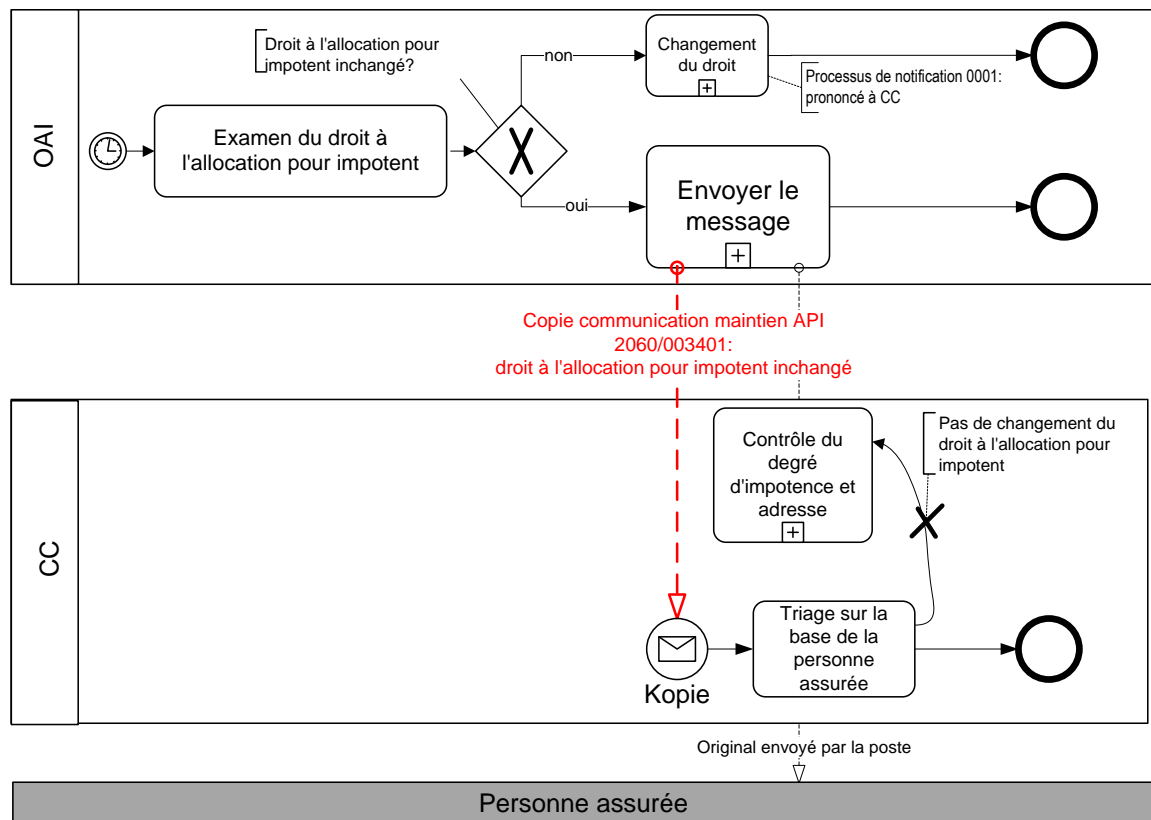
OAI

Droit à l'allocation pour impotent inchangé?

non

Changement du droit

Processus de notification 0001: prononcé à CC

Examen du droit à l'allocation pour impotent

oui

Envoyer le message

Copie communication maintien API 2060/003401: droit à l'allocation pour impotent inchangé

CC

Contrôle du degré d'impotence et adresse

Pas de changement du droit à l'allocation pour impotent

Kopie

Triage sur la base de la personne assurée

Original envoyé par la poste

Personne assurée